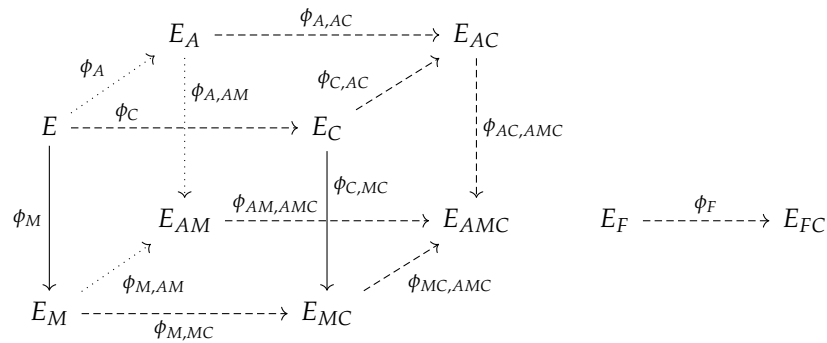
$E_A$ $\phi_{A,AC}$ $E_{AC}$

$\phi_A$ $\phi_{A,AM}$ $\phi_{C,AC}$

$E$ $\phi_C$ $E_C$ $\phi_{AC,AMC}$

$\phi_{C,MC}$

$\phi_M$ $E_{AM}$ $\phi_{AM,AMC}$ $E_{AMC}$ $E_F$ $\phi_F$ $E_{FC}$

$\phi_{M,AM}$ $\phi_{MC,AMC}$

$E_M$ $\phi_{M,MC}$ $E_{MC}$